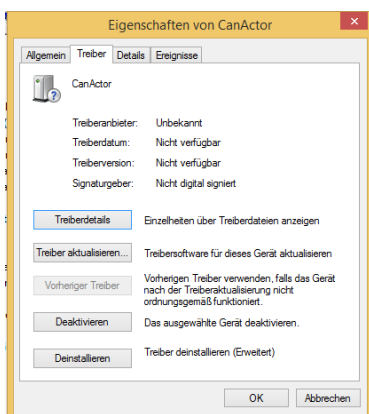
Eigenschaften von CanActor

Allgemein | Treiber | Details | Ereignisse

CanActor

| | |
|---|---|
| Treiberanbieter: | Unbekannt |
| Treiberdatum: | Nicht verfügbar |
| Treiberversion: | Nicht verfügbar |
| Signaturgeber: | Nicht digital signiert |

Treiberdetails
Einzelheiten über Treiberdateien anzeigen

Treiber aktualisieren...
Treibersoftware für dieses Gerät aktualisieren

Vorheriger Treiber
Vorherigen Treiber verwenden, falls das Gerät nach der Treiberaktualisierung nicht ordnungsgemäß funktioniert.

Deaktivieren
Das ausgewählte Gerät deaktivieren.

Deinstallieren
Treiber deinstallieren (Erweitert)

OK
Abbrechen